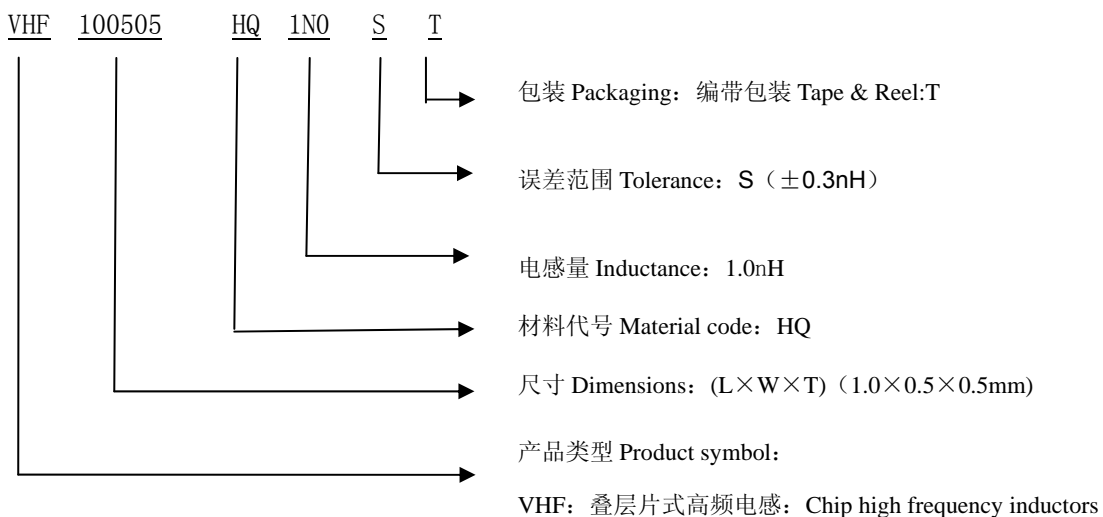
VHF 100505 HQ 1N0 S T

包装 Packaging：编带包装 Tape & Reel:T

误差范围 Tolerance：S（±0.3nH）

电感量 Inductance：1.0nH

材料代号 Material code：HQ

尺寸 Dimensions：(L×W×T)（1.0×0.5×0.5mm)

产品类型 Product symbol：

VHF：叠层片式高频电感：Chip high frequency inductors